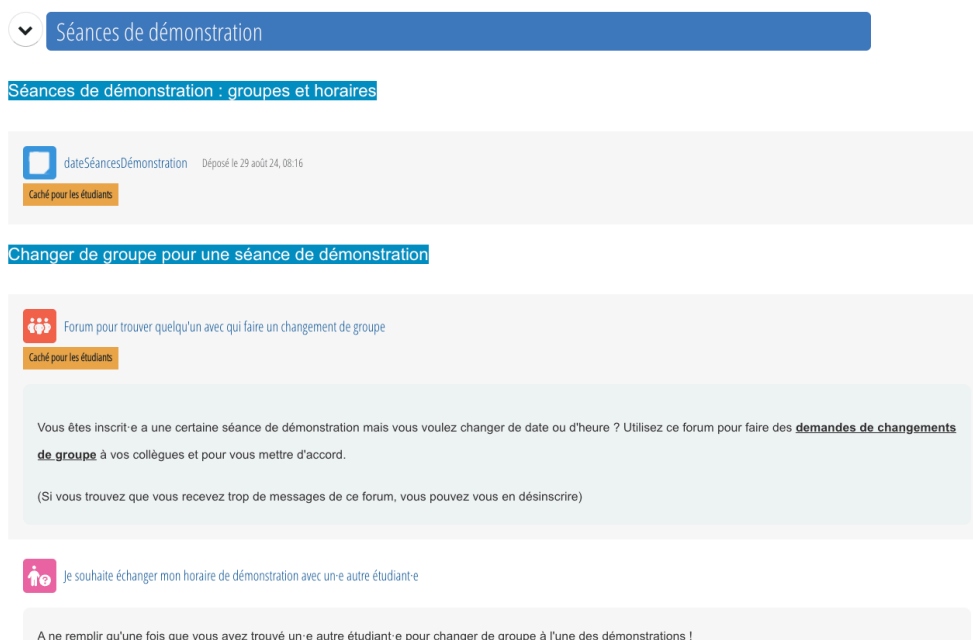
Séances de démonstration

Séances de démonstration : groupes et horaires

dateSéancesDémonstration Déposé le 29 août 24, 08:16

Caché pour les étudiants

Changer de groupe pour une séance de démonstration

Forum pour trouver quelqu'un avec qui faire un changement de groupe

Caché pour les étudiants

Vous êtes inscrit·e a une certaine séance de démonstration mais vous voulez changer de date ou d'heure ? Utilisez ce forum pour faire des demandes de changements de groupe à vos collègues et pour vous mettre d'accord.

(Si vous trouvez que vous recevez trop de messages de ce forum, vous pouvez vous en désinscrire)

Je souhaite échanger mon horaire de démonstration avec un·e autre étudiant·e

A ne remplir qu'une fois que vous avez trouvé un·e autre étudiant·e pour changer de groupe à l'une des démonstrations !